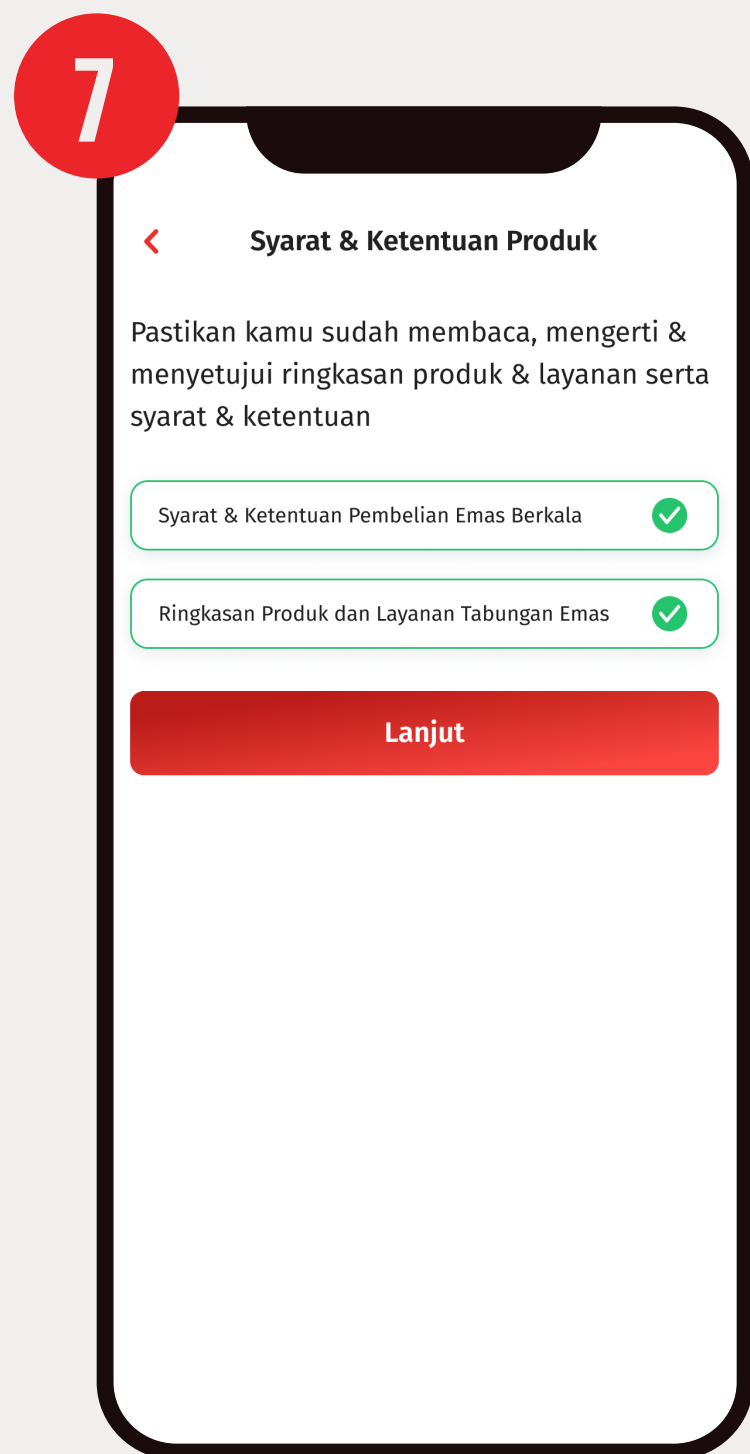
7

<

Syarat & Ketentuan Produk

Pastikan kamu sudah membaca, mengerti & menyetujui ringkasan produk & layanan serta syarat & ketentuan

Syarat & Ketentuan Pembelian Emas Berkala

Ringkasan Produk dan Layanan Tabungan Emas

Lanjut